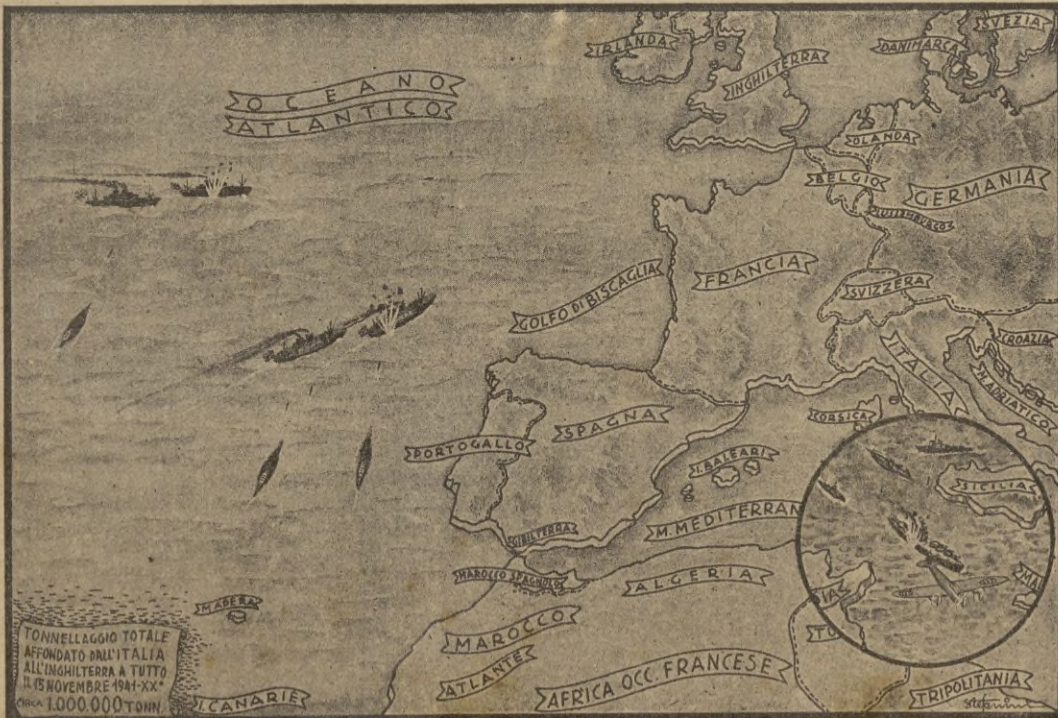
OCEANO ATLANTICO

IRLANDA
INGHILTERRA
DANIMARCA
SVEZIA
OLANDA
BELGIO
GERMANIA
LUSSEMBURGO
FRANCIA
SVIZZERA
CROAZIA
ITALIA
M. ADRIATICO
GOLFO DI BISCAGLIA
SPAGNA
PORTOGALLO
CORSICA
I. BALEARI
SICILIA
M. MEDITERRAN
GIBILTERRA
MAROCCO SPAGNOLO
ALGERIA
MADERA
MAROCCO
ATLANTE
AFRICA OCC. FRANCESE
I. CANARIE
TRIPOLITANIA
MA
IA
TU

TONNELLAGGIO TOTALE AFFONDATO DALL'ITALIA ALL'INGHILTERRA A TUTTO IL 15 NOVEMBRE 1941-XX° CIRCA 1.000.000 TONN.

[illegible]